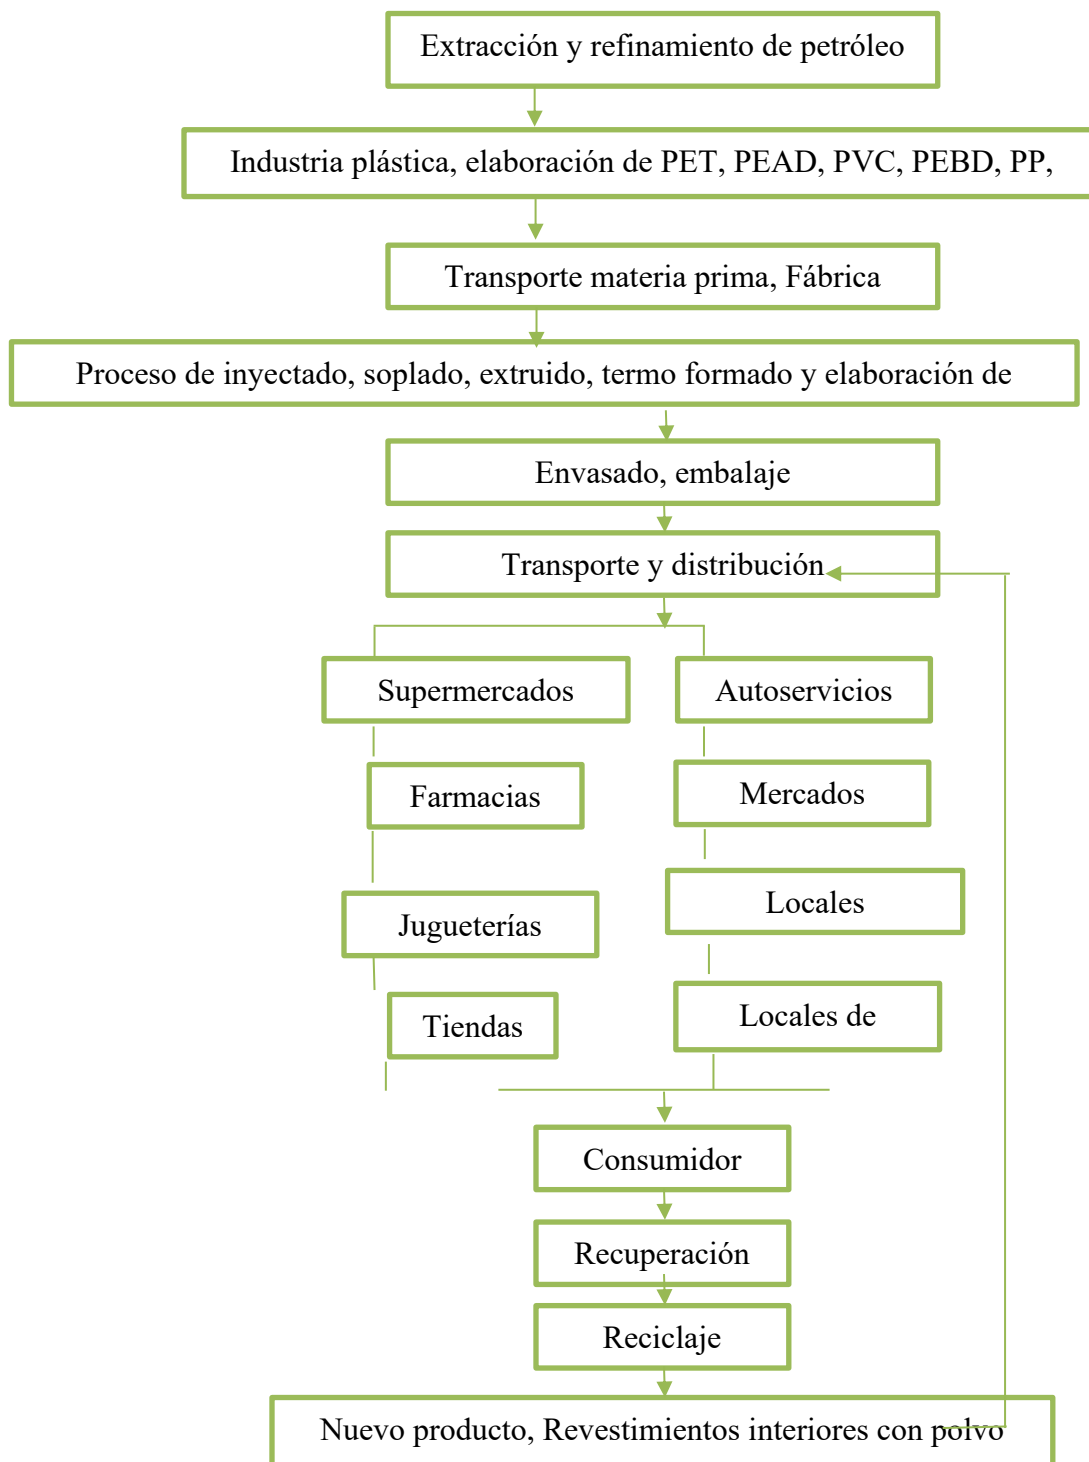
Extracción y refinamiento de petróleo

Industria plástica, elaboración de PET, PEAD, PVC, PEBD, PP,

Transporte materia prima, Fábrica

Proceso de inyectado, soplado, extruido, termo formado y elaboración de

Envasado, embalaje

Transporte y distribución

Supermercados

Autoservicios

Farmacias

Mercados

Jugueterías

Locales

Tiendas

Locales de

Consumidor

Recuperación

Reciclaje

Nuevo producto, Revestimientos interiores con polvo